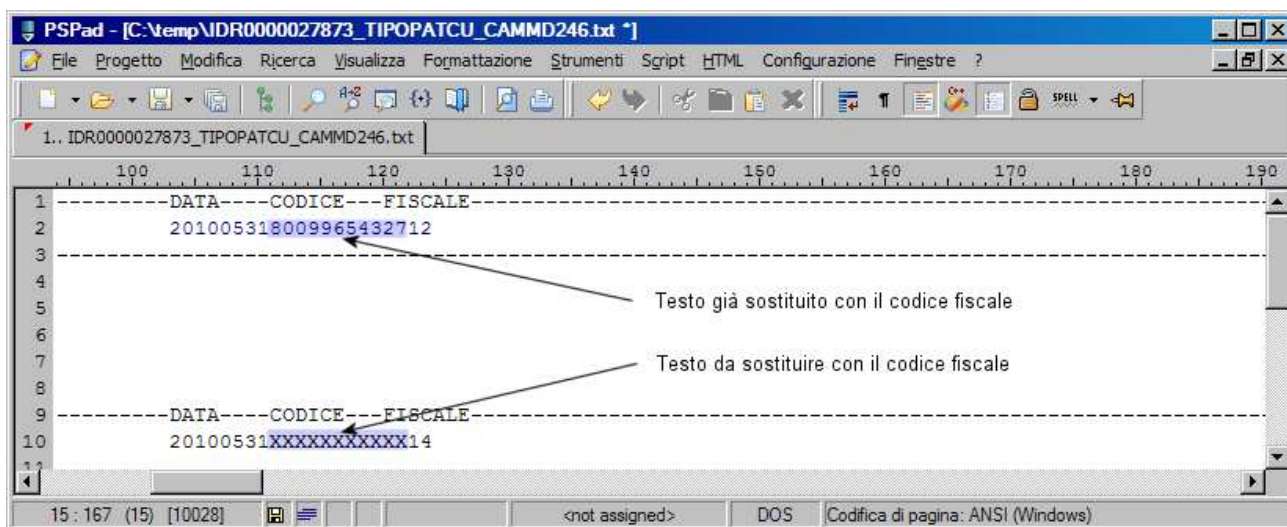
PSPad - [C:\temp\IDR0000027873_TIPOPATCU_CAMMD246.txt *]

File Progetto Modifica Ricerca Visualizza Formattazione Strumenti Script HTML Configurazione Finestre ?

SPELL

1.. IDR0000027873_TIPOPATCU_CAMMD246.txt

100 110 120 130 140 150 160 170 180 190

1 ---------DATA----CODICE---FISCALE----------------------------------------------------------------
2 20100531800996543271 2
3 --------------------------------------------------------------------------------------------------
4
5
6
7
8
9 ---------DATA----CODICE---FISCALE----------------------------------------------------------------
10 20100531XXXXXXXXXXX14

Testo già sostituito con il codice fiscale

Testo da sostituire con il codice fiscale

15 : 167 (15) [10028] <not assigned> DOS Codifica di pagina: ANSI (Windows)